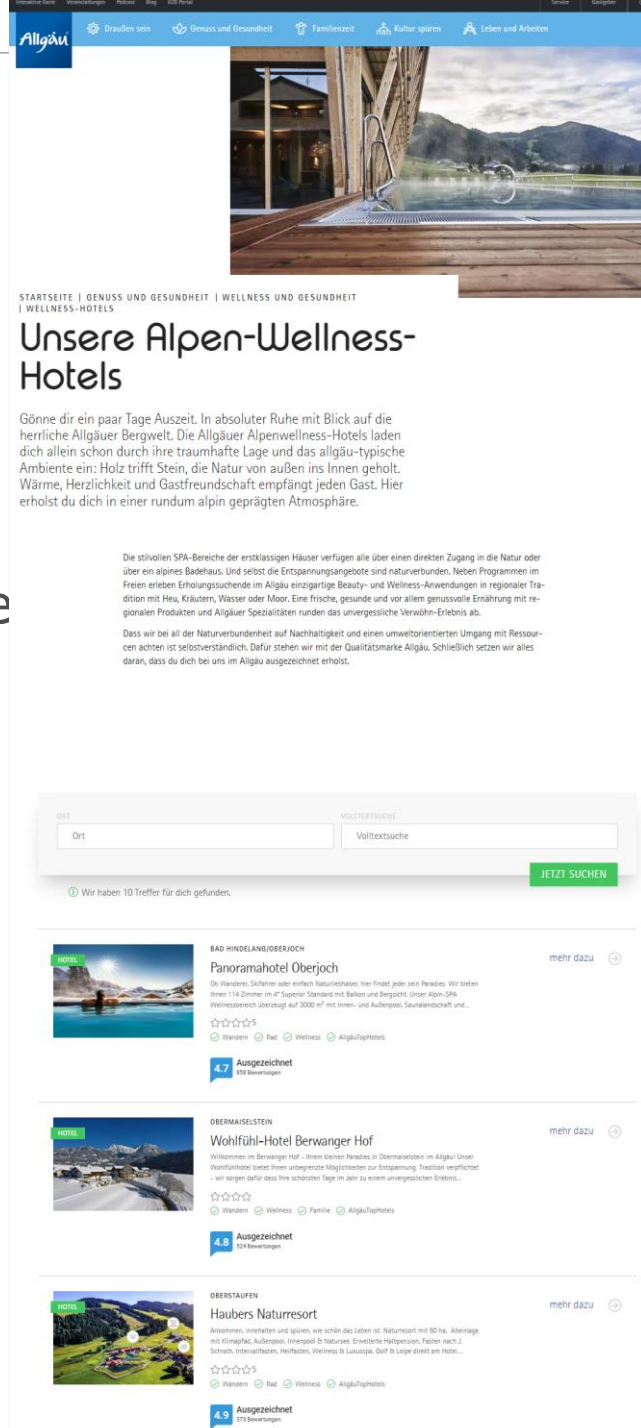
Interaktive Karte Veranstaltungen Podcast Blog B2B Portal Service Gastgeber

Allgäu

Draußen sein Genuss und Gesundheit Familienzeit Kultur spüren Leben und Arbeiten

STARTSEITE | GENUSS UND GESUNDHEIT | WELLNESS UND GESUNDHEIT | WELLNESS-HOTELS

Unsere Alpen-Wellness-Hotels

Gönne dir ein paar Tage Auszeit. In absoluter Ruhe mit Blick auf die herrliche Allgäuer Bergwelt. Die Allgäuer Alpenwellness-Hotels laden dich allein schon durch ihre traumhafte Lage und das allgäu-typische Ambiente ein: Holz trifft Stein, die Natur von außen ins Innen geholt. Wärme, Herzlichkeit und Gastfreundschaft empfängt jeden Gast. Hier erholst du dich in einer rundum alpin geprägten Atmosphäre.

Die stilvollen SPA-Bereiche der erstklassigen Häuser verfügen alle über einen direkten Zugang in die Natur oder über ein alpines Badehaus. Und selbst die Entspannungsangebote sind naturverbunden. Neben Programmen im Freien erleben Erholungssuchende im Allgäu einzigartige Beauty- und Wellness-Anwendungen in regionaler Tradition mit Heu, Kräutern, Wasser oder Moor. Eine frische, gesunde und vor allem genussvolle Ernährung mit regionalen Produkten und Allgäuer Spezialitäten runden das unvergessliche Verwöhn-Erlebnis ab.

Dass wir bei all der Naturverbundenheit auf Nachhaltigkeit und einen umweltorientierten Umgang mit Ressourcen achten ist selbstverständlich. Dafür stehen wir mit der Qualitätsmarke Allgäu. Schließlich setzen wir alles daran, dass du dich bei uns im Allgäu ausgezeichnet erholst.

ORT
Ort
VOLLTEXTSUCHE
Volltextsuche
JETZT SUCHEN

Wir haben 10 Treffer für dich gefunden.

HOTEL
BAD HINDELANG/OBERJOCH
Panoramahotel Oberjoch
mehr dazu
Ob Wanderer, Skifahrer oder einfach Naturliebhaber, hier findet jeder sein Paradies. Wir bieten Ihnen 114 Zimmer im 4* Superior Standard mit Balkon und Bergsicht. Unser Alpin-SPA Wellnessbereich überzeugt auf 3000 m² mit Innen- und Außenpool, Saunalandschaft und...
5
Wandern Rad Wellness AllgäuTopHotels
4.7 Ausgezeichnet
658 Bewertungen

HOTEL
OBERMAISELSTEIN
Wohlfühl-Hotel Berwanger Hof
mehr dazu
Willkommen im Berwanger Hof - Ihrem kleinen Paradies in Obermaiselstein im Allgäu! Unser Wohlfühlhotel bietet Ihnen unbegrenzte Möglichkeiten zur Entspannung. Tradition verpflichtet - wir sorgen dafür dass Ihre schönsten Tage im Jahr zu einem unvergesslichen Erlebnis...
Wandern Wellness Familie AllgäuTopHotels
4.8 Ausgezeichnet
524 Bewertungen

HOTEL
OBERSTAUFEN
Haubers Naturresort
mehr dazu
Ankommen, innehalten und spüren, wie schön das Leben ist. Naturresort mit 60 ha. Alleinlage mit Klimapfad, Außenpool, Innenpool & Natursee. Erweiterte Halbpension, Fasten nach J. Schroth, Intervallfasten, Heilfasten, Wellness & Luxusspa, Golf & Loipe direkt am Hotel...
5
Wandern Rad Wellness AllgäuTopHotels
4.9 Ausgezeichnet
373 Bewertungen